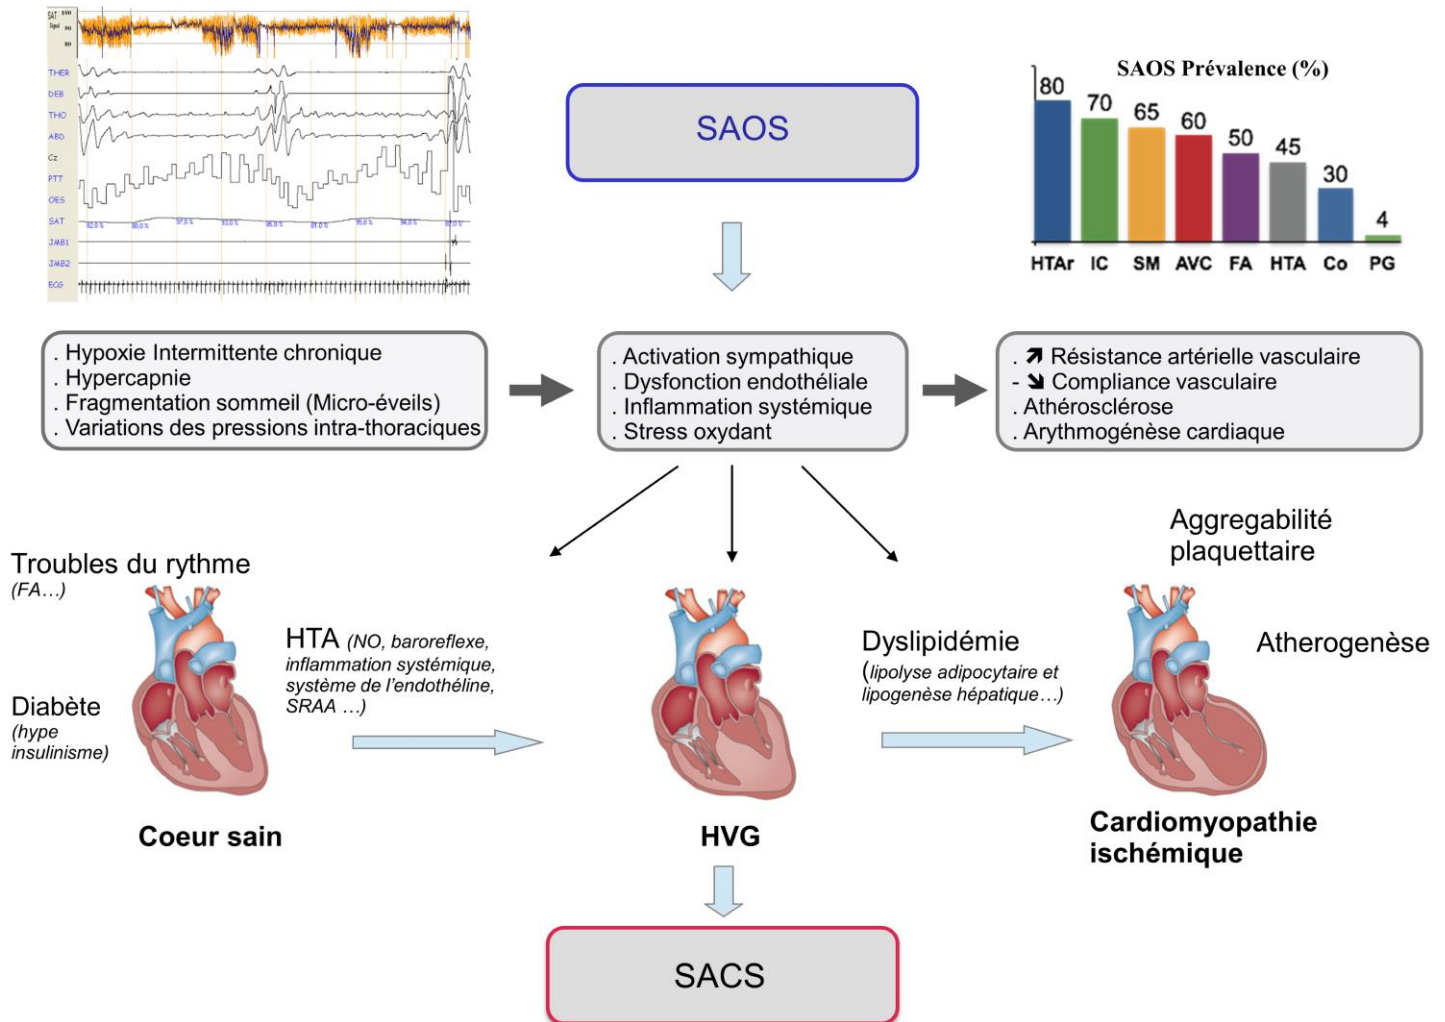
SAT
THER
DEB
THO
ABD
Cz
PTT
OES
SAT
JMB1
JMB2
ECG

SAOS

SAOS Prévalence (%)

| HTAr | IC | SM | AVC | FA | HTA | Co | PG |
|---|---|---|---|---|---|---|---|
| 80 | 70 | 65 | 60 | 50 | 45 | 30 | 4 |

. Hypoxie Intermittente chronique
. Hypercapnie
. Fragmentation sommeil (Micro-éveils)
. Variations des pressions intra-thoraciques

. Activation sympathique
. Dysfonction endothéliale
. Inflammation systémique
. Stress oxydant

. ↗ Résistance artérielle vasculaire
- ↘ Compliance vasculaire
. Athérosclérose
. Arythmogénèse cardiaque

Troubles du rythme
(FA…)

Diabète
(hype insulinisme)

Coeur sain

HTA (NO, baroreflexe, inflammation systémique, système de l'endothéline, SRAA …)

HVG

Dyslipidémie
(lipolyse adipocytaire et lipogenèse hépatique…)

Aggregabilité plaquettaire

Atherogenèse

Cardiomyopathie ischémique

SACS